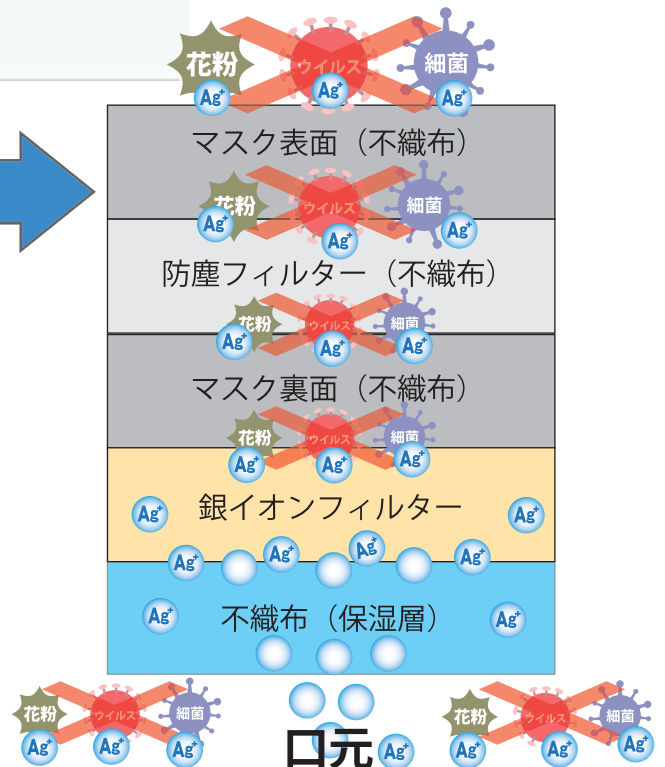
花粉
ウイルス
細菌
$Ag^+$
$Ag^+$
$Ag^+$
マスク表面（不織布）
花粉
ウイルス
細菌
$Ag^+$
$Ag^+$
$Ag^+$
防塵フィルター（不織布）
花粉
ウイルス
細菌
$Ag^+$
$Ag^+$
$Ag^+$
マスク裏面（不織布）
花粉
ウイルス
細菌
$Ag^+$
$Ag^+$
$Ag^+$
$Ag^+$
銀イオンフィルター
$Ag^+$
$Ag^+$
$Ag^+$
$Ag^+$
$Ag^+$
$Ag^+$
不織布（保湿層）
$Ag^+$
花粉
ウイルス
細菌
$Ag^+$
$Ag^+$
$Ag^+$
口元
$Ag^+$
花粉
ウイルス
細菌
$Ag^+$
$Ag^+$
$Ag^+$